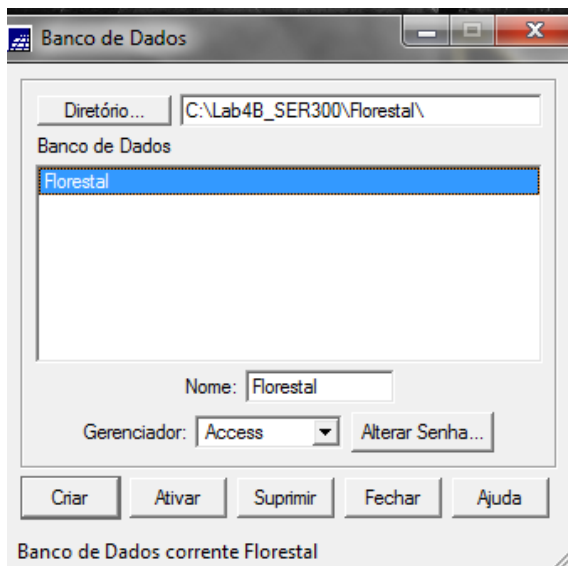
Banco de Dados

Diretório... C:\Lab4B_SER300\Florestal\

Banco de Dados

Florestal

Nome: Florestal

Gerenciador: Access

Alterar Senha...

Criar

Ativar

Suprimir

Fechar

Ajuda

Banco de Dados corrente Florestal